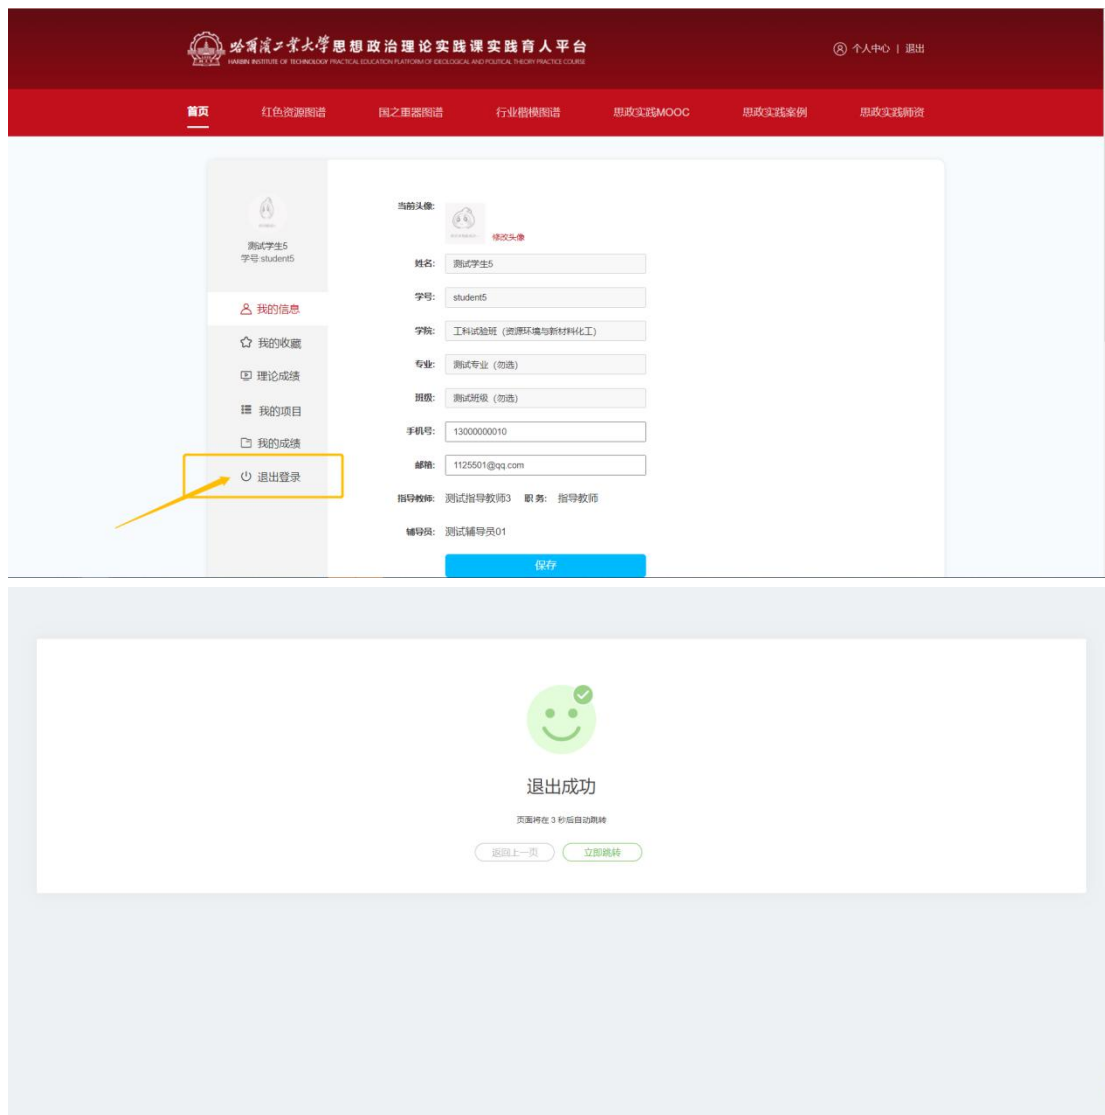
哈爾濱工業大學思想政治理论实践课实践育人平台
HARBIN INSTITUTE OF TECHNOLOGY PRACTICAL EDUCATION PLATFORM OF IDEOLOGICAL AND POLITICAL THEORY PRACTICE COURSE

个人中心 | 退出

首页 红色资源图谱 国之重器图谱 行业楷模图谱 思政实践MOOC 思政实践案例 思政实践师资

测试学生5
学号 student5

我的信息
我的收藏
理论成绩
我的项目
我的成绩
退出登录

当前头像:
修改头像
姓名: 测试学生5
学号: student5
学院: 工科试验班（资源环境与新材料化工）
专业: 测试专业（勿选）
班级: 测试班级（勿选）
手机号: 13000000010
邮箱: 1125501@qq.com
指导教师: 测试指导教师3 职务: 指导教师
辅导员: 测试辅导员01
保存

退出成功
页面将在 3 秒后自动跳转
返回上一页 立即跳转